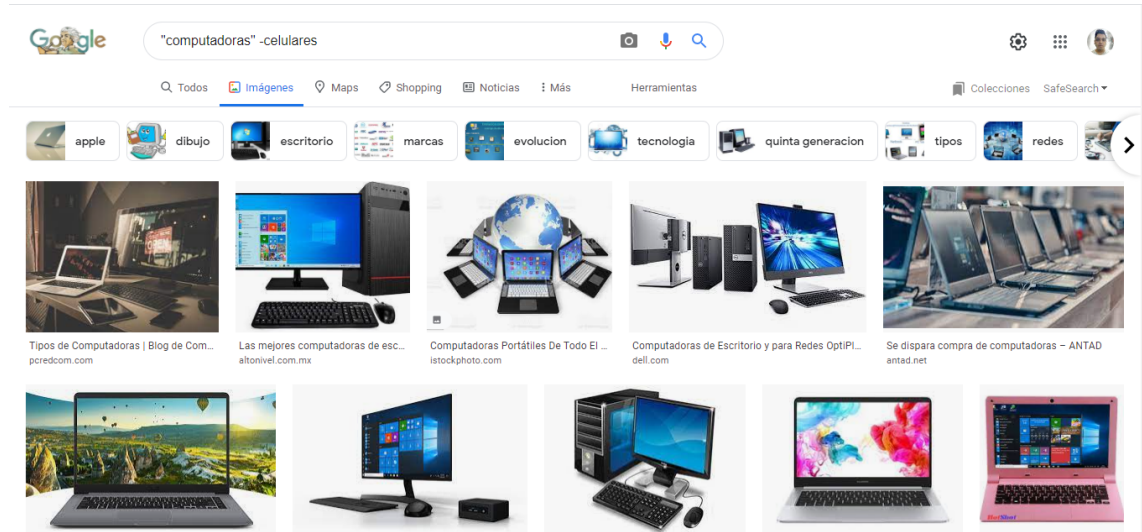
Google

"computadoras" -celulares

Todos Imágenes Maps Shopping Noticias Más Herramientas

Colecciones SafeSearch

apple dibujo escritorio marcas evolucion tecnologia quinta generacion tipos redes

Tipos de Computadoras | Blog de Com...
pcredcom.com

Las mejores computadoras de esc...
altonivel.com.mx

Computadoras Portátiles De Todo El ...
istockphoto.com

Computadoras de Escritorio y para Redes OptiPl...
dell.com

Se dispara compra de computadoras – ANTAD
antad.net